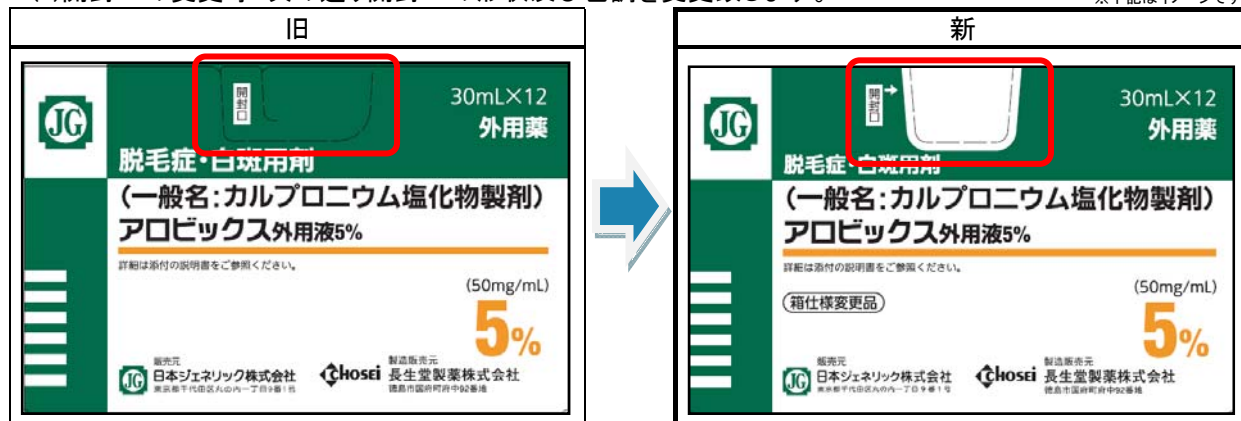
| 旧 | 新 |
|---|---|
| JG 開封口 30mL×12 外用薬 脱毛症・白斑用剤 (一般名:カルプロニウム塩化物製剤) アロビックス外用液5% 詳細は添付の説明書をご参照ください。 (50mg/mL) 5% 販売元 JG 日本ジェネリック株式会社 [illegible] CHOSEI 製造販売元 長生堂製薬株式会社 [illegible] | JG 開封口 30mL×12 外用薬 脱毛症・白斑用剤 (一般名:カルプロニウム塩化物製剤) アロビックス外用液5% 詳細は添付の説明書をご参照ください。 (50mg/mL) (箱仕様変更品) 5% 販売元 JG 日本ジェネリック株式会社 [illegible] CHOSEI 製造販売元 長生堂製薬株式会社 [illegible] |